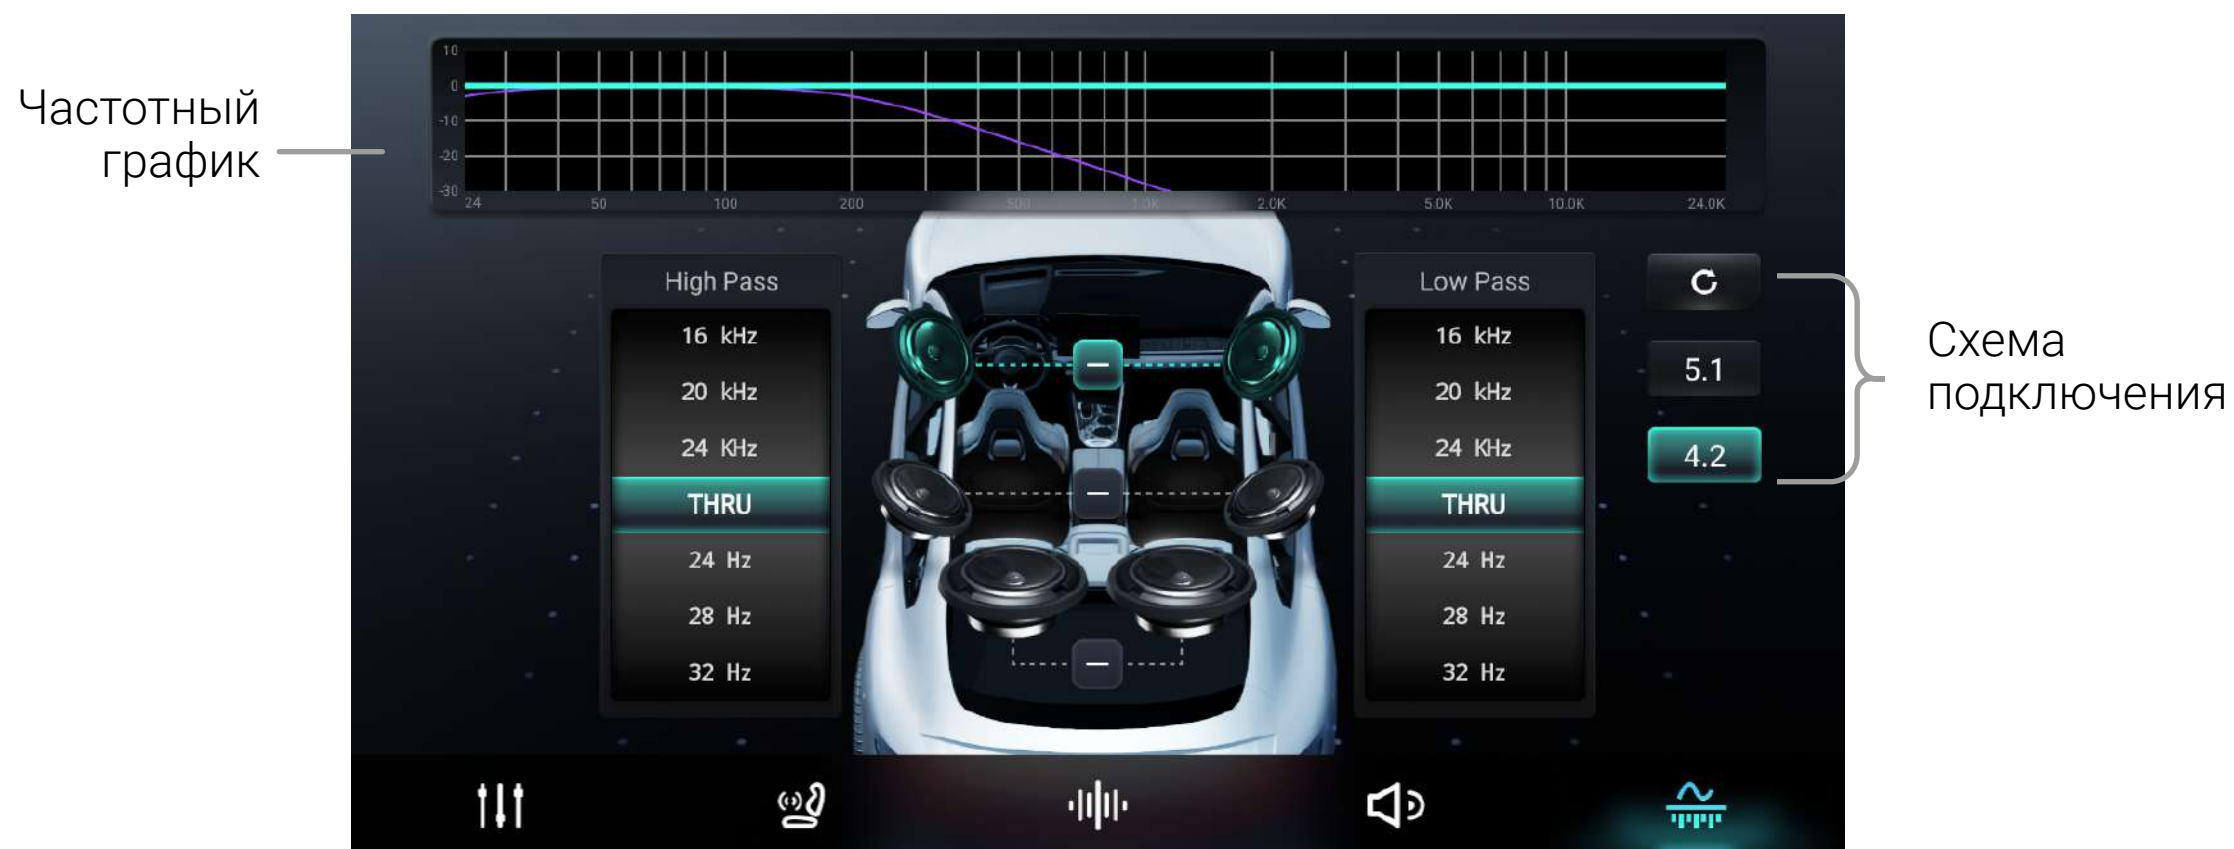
Частотный график

10
0
-10
-20
-30
24
50
100
200
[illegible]
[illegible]
2.0K
5.0K
10.0K
24.0K

High Pass
16 kHz
20 kHz
24 KHz
THRU
24 Hz
28 Hz
32 Hz

Low Pass
16 kHz
20 kHz
24 KHz
THRU
24 Hz
28 Hz
32 Hz

5.1
4.2

Схема подключения